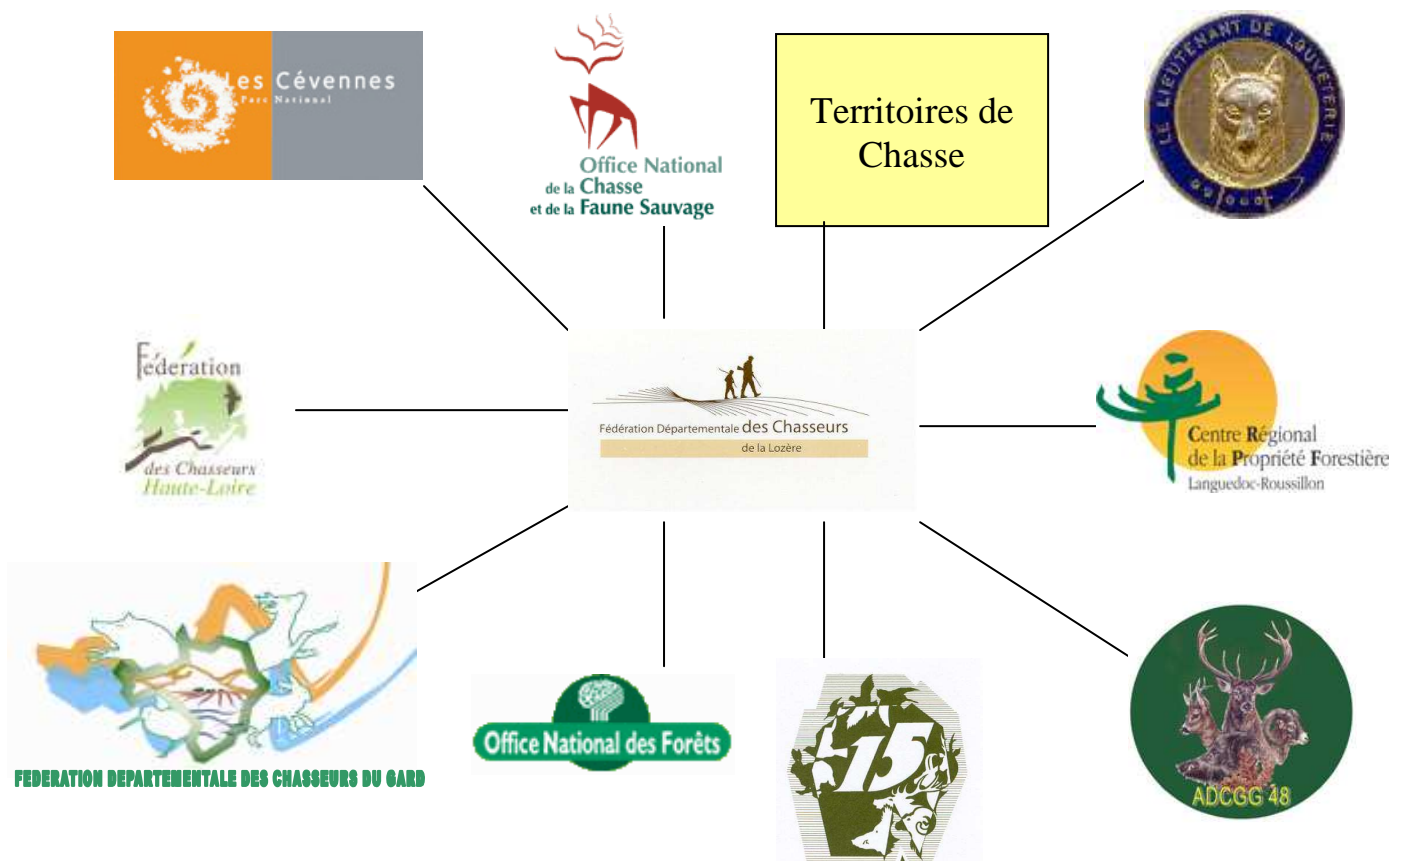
Les Cévennes
Parc National

Office National de la Chasse et de la Faune Sauvage

Territoires de Chasse

LE LIEUTENANT DE LOUVETERIE

Fédération des Chasseurs Haute-Loire

Fédération Départementale des Chasseurs de la Lozère

Centre Régional de la Propriété Forestière Languedoc-Roussillon

FEDERATION DEPARTEMENTALE DES CHASSEURS DU GARD

Office National des Forêts

15

ADCGG 48